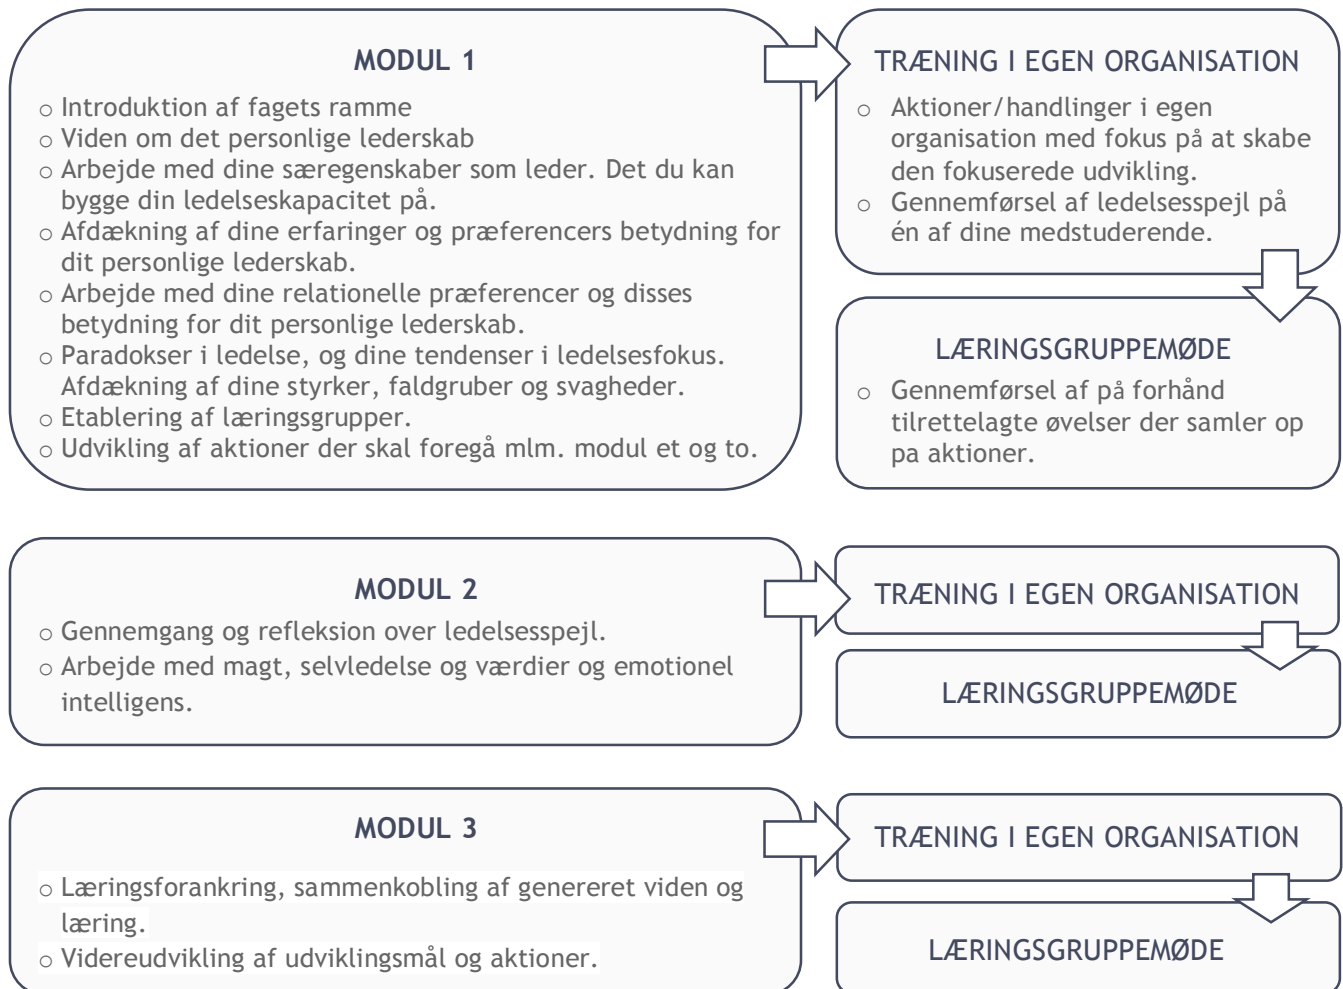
MODUL 1

- Introduktion af fagets ramme
- Viden om det personlige lederskab
- Arbejde med dine særegenskaber som leder. Det du kan bygge din ledelseskapacitet på.
- Afdækning af dine erfaringer og præferencers betydning for dit personlige lederskab.
- Arbejde med dine relationelle præferencer og disses betydning for dit personlige lederskab.
- Paradokser i ledelse, og dine tendenser i ledelsesfokus. Afdækning af dine styrker, faldgruber og svagheder.
- Etablering af læringsgrupper.
- Udvikling af aktioner der skal foregå mlm. modul et og to.

TRÆNING I EGEN ORGANISATION

- Aktioner/handlinger i egen organisation med fokus på at skabe den fokuserede udvikling.
- Gennemførsel af ledelsesspejl på én af dine medstuderende.

LÆRINGSGRUPPEMØDE

- Gennemførsel af på forhånd tilrettelagte øvelser der samler op pa aktioner.

MODUL 2

- Gennemgang og refleksion over ledelsesspejl.
- Arbejde med magt, selvledelse og værdier og emotionel intelligens.

TRÆNING I EGEN ORGANISATION

LÆRINGSGRUPPEMØDE

MODUL 3

- Læringsforankring, sammenkobling af genereret viden og læring.
- Videreudvikling af udviklingsmål og aktioner.

TRÆNING I EGEN ORGANISATION

LÆRINGSGRUPPEMØDE